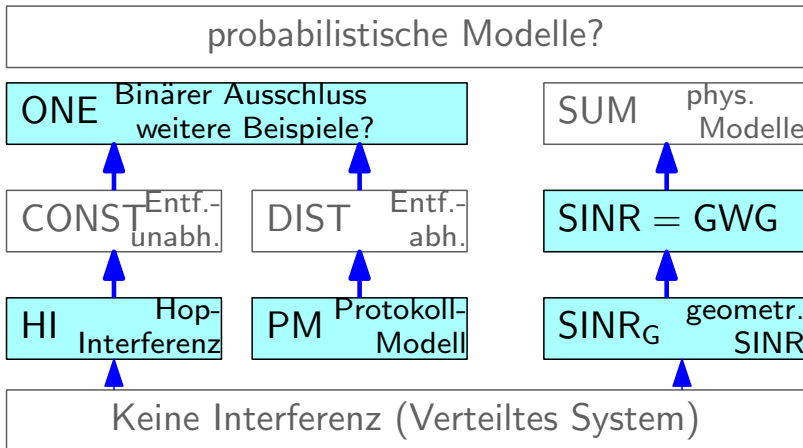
probabilistische Modelle?

ONE Binärer Ausschluss weitere Beispiele?

SUM phys. Modelle

CONST Entf.-unabh.

DIST Entf.-abh.

SINR = GWG

HI Hop-Interferenz

PM Protokoll-Modell

SINR$_G$ geometr. SINR

Keine Interferenz (Verteiltes System)